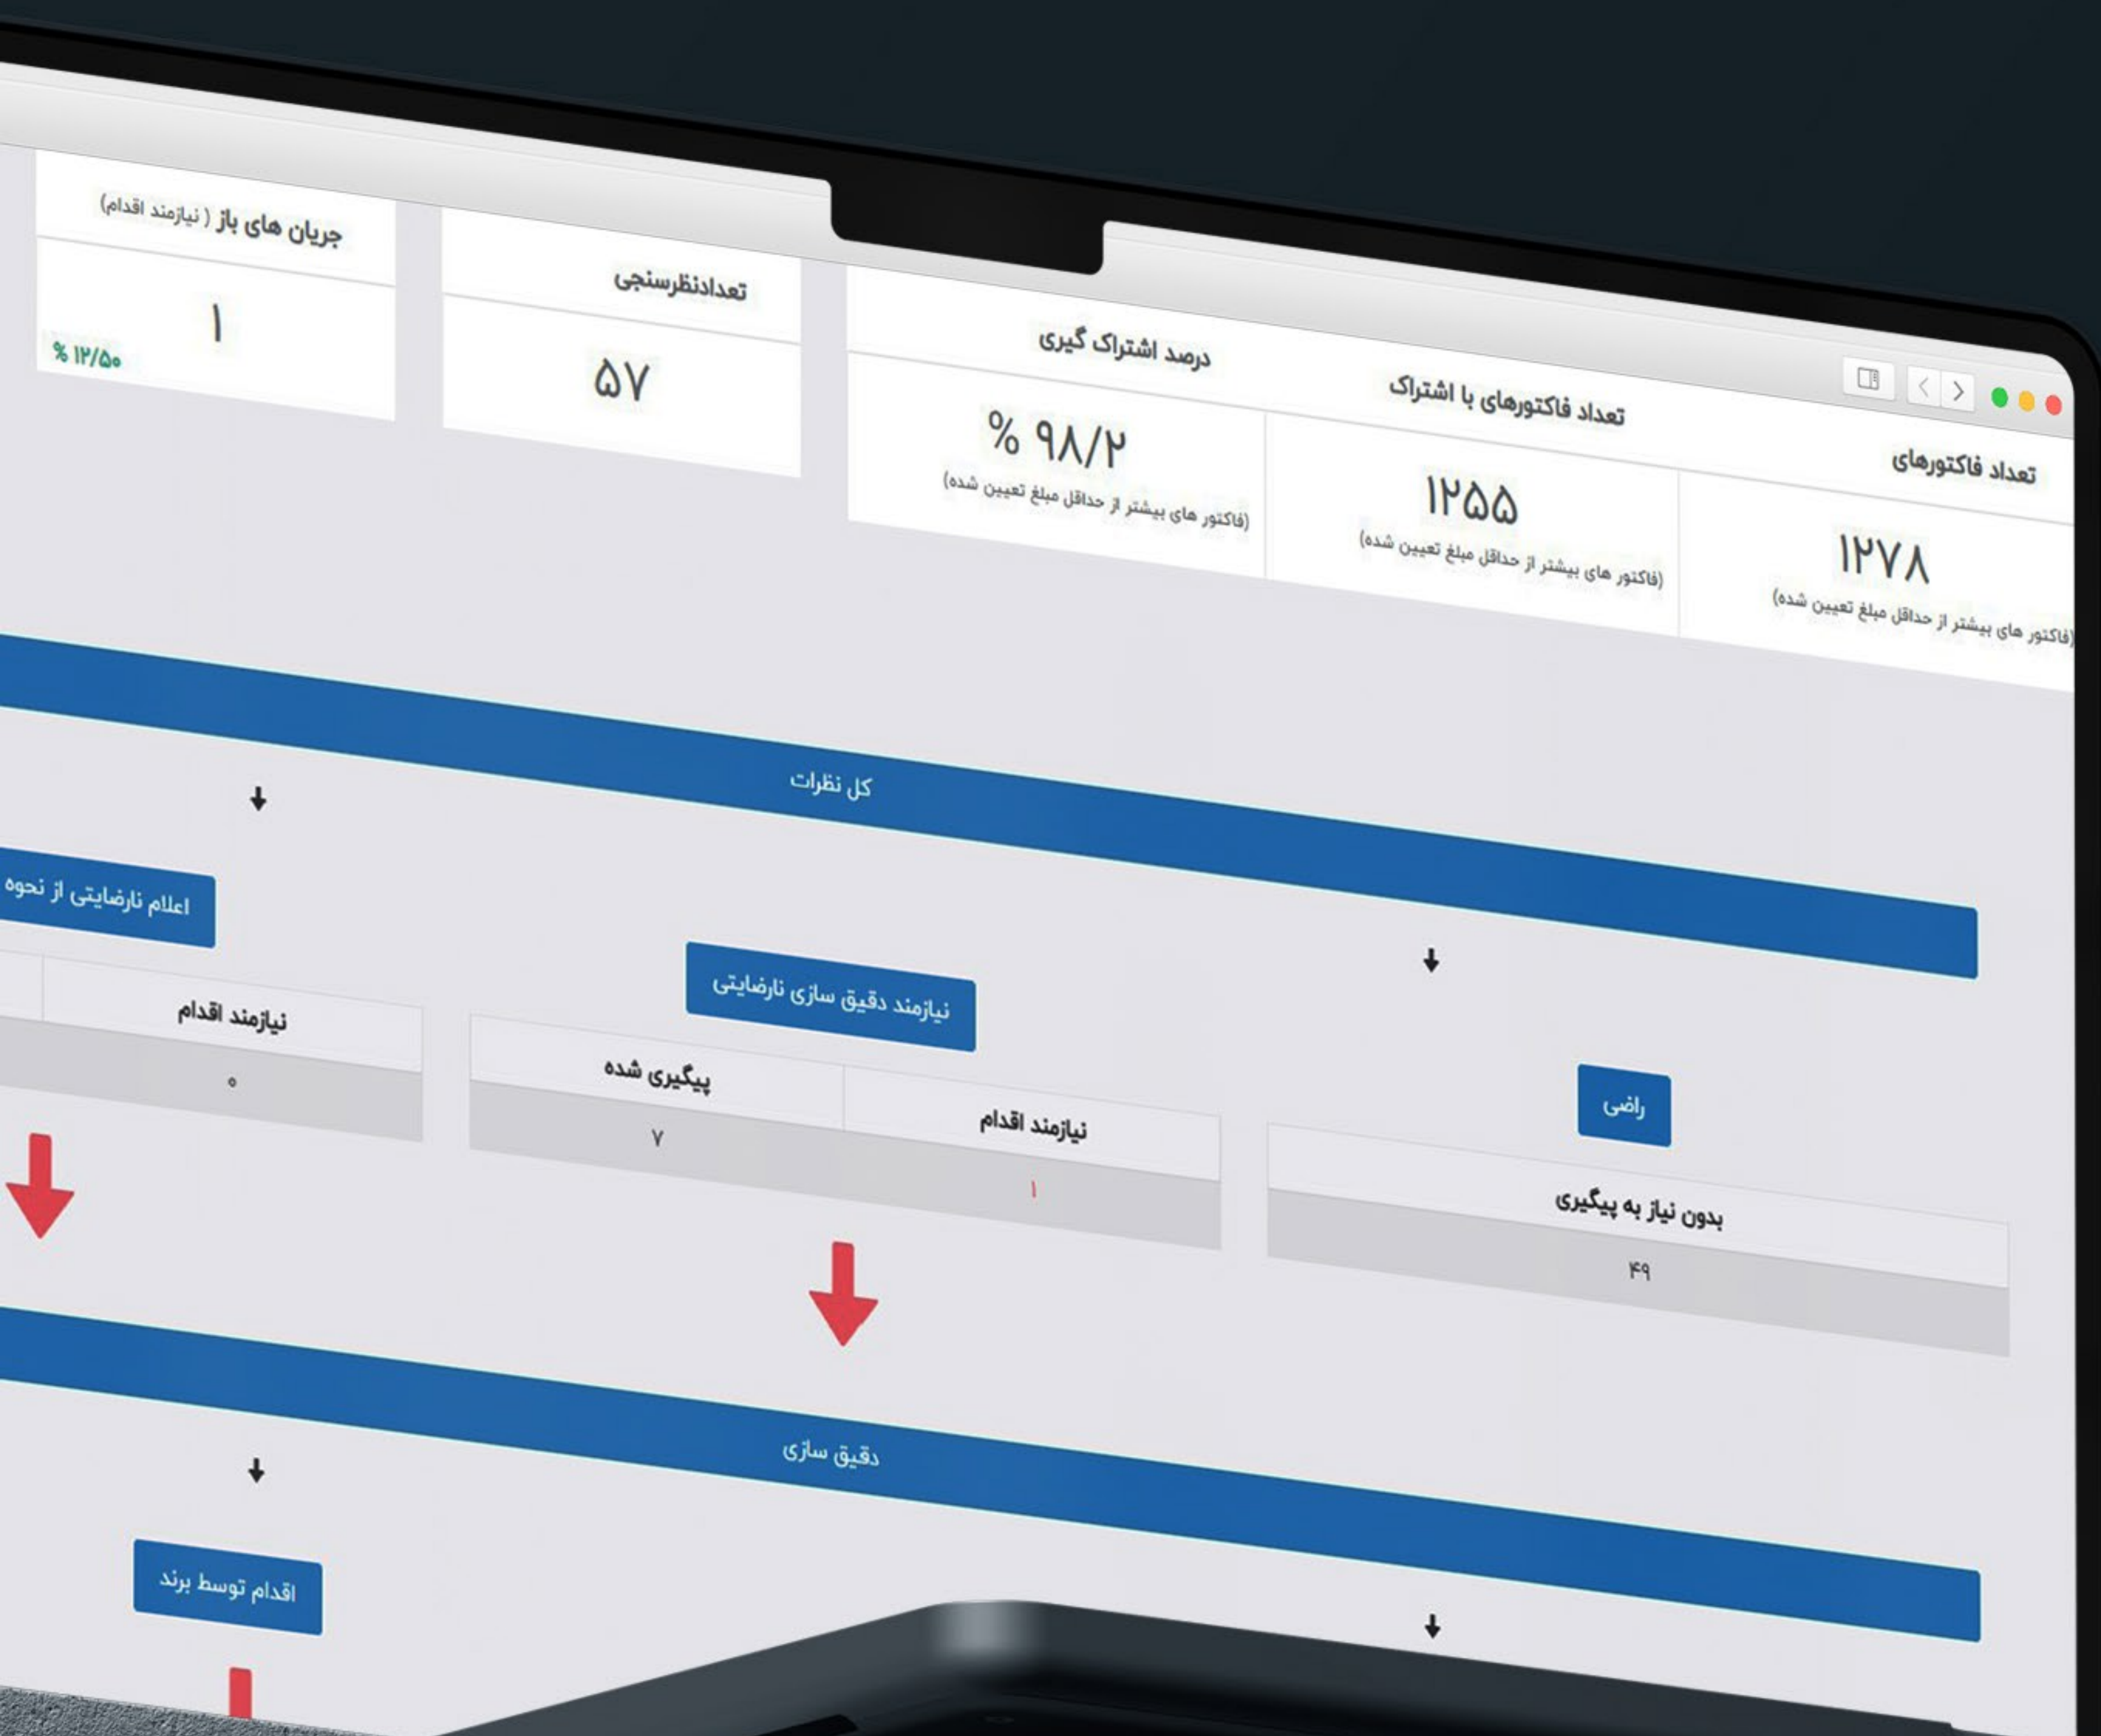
تعداد فاکتورهای
۱۲۷۸
(فاکتور های بیشتر از حداقل مبلغ تعیین شده)

تعداد فاکتورهای با اشتراک
۱۲۵۵
(فاکتور های بیشتر از حداقل مبلغ تعیین شده)

درصد اشتراک گیری
% ۹۸/۲
(فاکتور های بیشتر از حداقل مبلغ تعیین شده)

تعدادنظرسنجی
۵۷

جریان های باز ( نیازمند اقدام)
۱
% ۱۲/۵۰

کل نظرات

راضی
بدون نیاز به پیگیری
۴۹

نیازمند دقیق سازی نارضایتی
نیازمند اقدام
۱
پیگیری شده
۷

اعلام نارضایتی از نحوه
نیازمند اقدام
۰

دقیق سازی

اقدام توسط برند